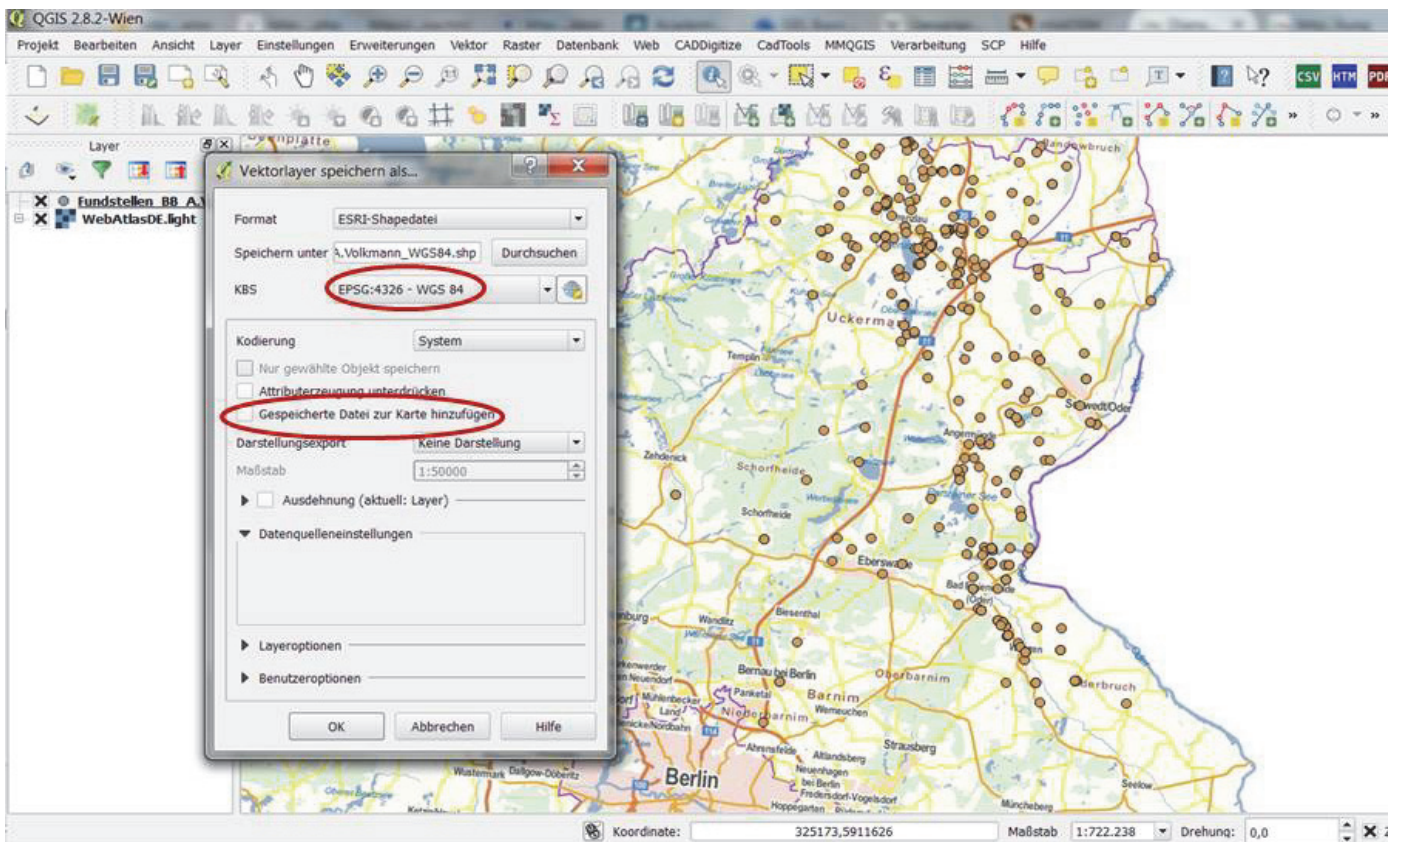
QGIS 2.8.2-Wien

Projekt Bearbeiten Ansicht Layer Einstellungen Erweiterungen Vektor Raster Datenbank Web CADDigitize CadTools MMQGIS Verarbeitung SCP Hilfe

CSV HTM PDF

Layer

Fundstellen BB A.

WebAtlasDE.light

Vektorlayer speichern als...

Format ESRI-Shapedatei

Speichern unter A.Volkmann_WGS84.shp Durchsuchen

KBS EPSG:4326 - WGS 84

Kodierung System

Nur gewählte Objekt speichern

Attributerzeugung unterdrücken

Gespeicherte Datei zur Karte hinzufügen

Darstellungsexport Keine Darstellung

Maßstab 1:50000

Ausdehnung (aktuell: Layer)

Datenquelleneinstellungen

Layeroptionen

Benutzeroptionen

OK Abbrechen Hilfe

Uckermark

Templin

Schwedt/Oder

Angermünde

Zehdenick

Schorfheide

Schorfheide

Eberswalde

Bad Freienwalde (Oder)

Biesenthal

Wandlitz

Bernau bei Berlin

Oberbarnim

Oderbruch

Barnim

Niederbarnim

Werneuchen

Ahrensfelde

Altlandsberg

Strausberg

Neuenhagen bei Berlin

Fredersdorf-Vogelsdorf

Hoppegarten

Berlin

Wustermark

Dallgow-Döberitz

Seelow

Müncheberg

Koordinate: 325173,5911626 Maßstab 1:722.238 Drehung: 0,0